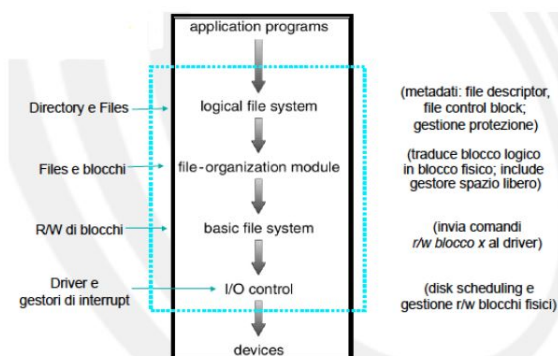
application programs

Directory e Files

logical file system

(metadati: file descriptor, file control block; gestione protezione)

Files e blocchi

file-organization module

(traduce blocco logico in blocco fisico; include gestore spazio libero)

R/W di blocchi

basic file system

(invia comandi r/w blocco x al driver)

Driver e gestori di interrupt

I/O control

(disk scheduling e gestione r/w blocchi fisici)

devices